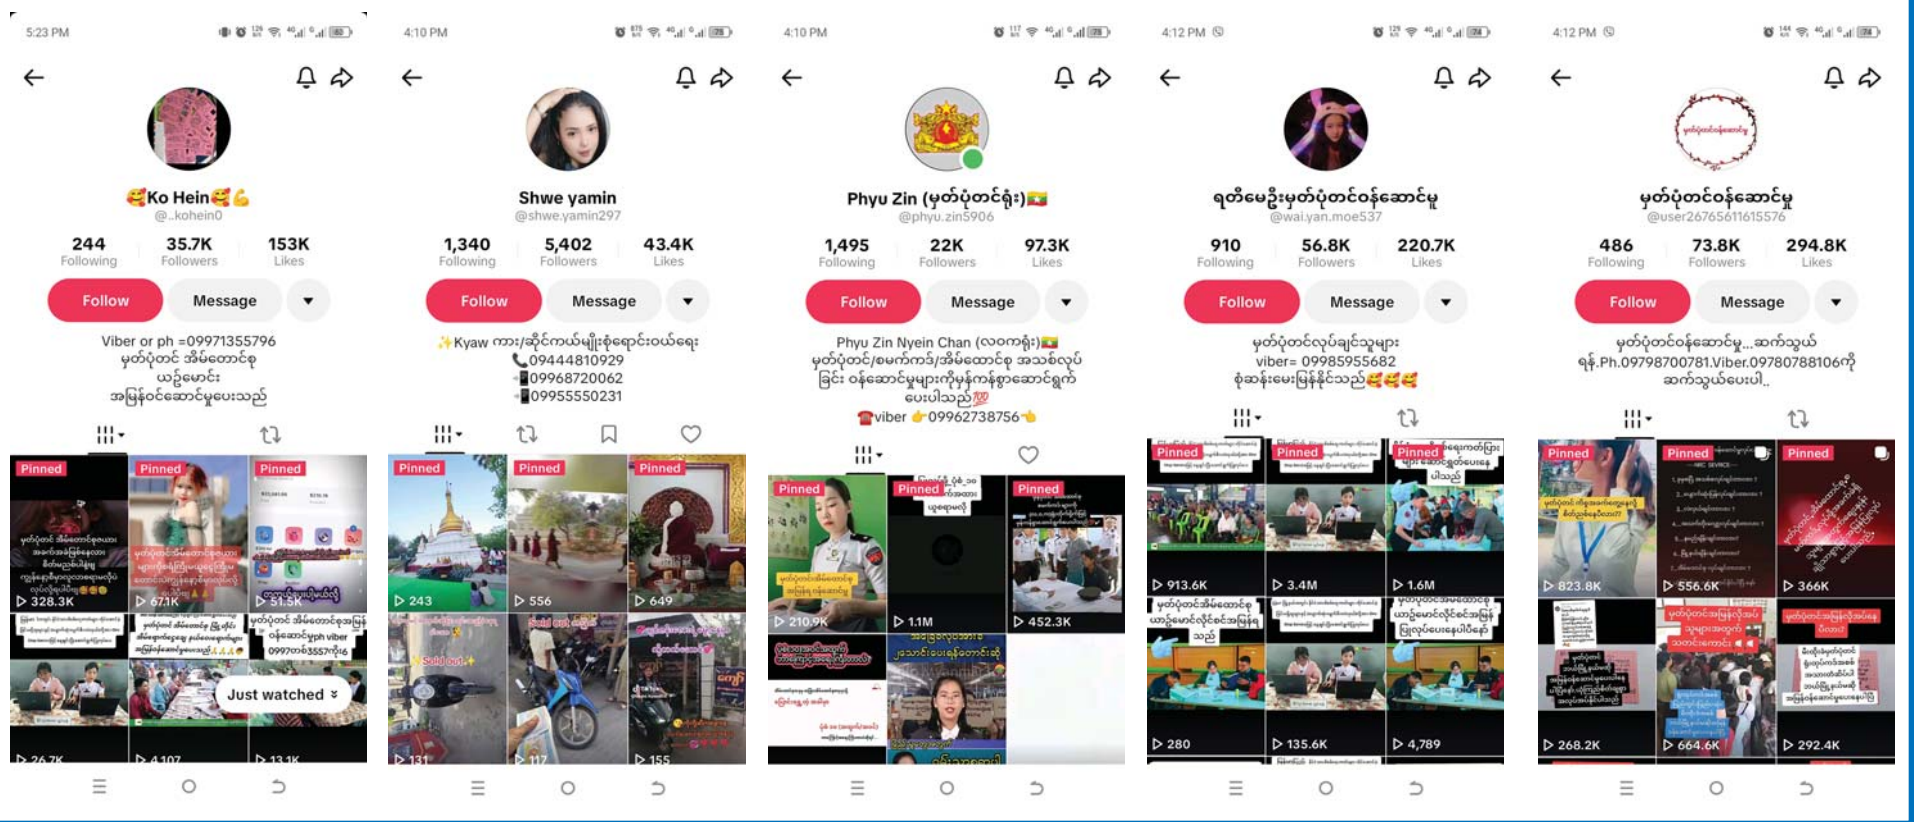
5:23 PM

🥰Ko Hein🥰💪
@..kohein0

244 Following
35.7K Followers
153K Likes

Follow
Message

Viber or ph =09971355796
မှတ်ပုံတင် အိမ်ထောင်စု
ယဉ်မောင်း
အမြန်ဝန်ဆောင်မှုပေးသည်

Pinned
Pinned
Pinned
328.3K
67.1K
51.5K
Just watched
26.7K
4,107
13.1K

4:10 PM

Shwe yamin
@shwe.yamin297

1,340 Following
5,402 Followers
43.4K Likes

Follow
Message

✨Kyaw ကား/ဆိုင်ကယ်မျိုးစုံရောင်းဝယ်ရေး
📞09444810929
📱09968720062
📱09955550231

Pinned
Pinned
Pinned
243
556
649
Sold out
131
117
155

4:10 PM

Phyu Zin (မှတ်ပုံတင်ရုံး)🇲🇲
@phyu.zin5906

1,495 Following
22K Followers
97.3K Likes

Follow
Message

Phyu Zin Nyein Chan (လဝကရုံး)🇲🇲
မှတ်ပုံတင်/စမတ်ကဒ်/အိမ်ထောင်စု အသစ်လုပ်ခြင်း ဝန်ဆောင်မှုများကိုမှန်ကန်စွာဆောင်ရွက်ပေးပါသည်💯
☎️viber 👉09962738756👈

Pinned
Pinned
Pinned
210.9K
1.1M
452.3K

4:12 PM

ရတီမေဦး-မှတ်ပုံတင်ဝန်ဆောင်မှု
@wai.yan.moe537

910 Following
56.8K Followers
220.7K Likes

Follow
Message

မှတ်ပုံတင်လုပ်ချင်သူများ
viber= 09985955682
စုံဆန်းမေးမြန်းနိုင်သည်🥰🥰🥰

Pinned
Pinned
Pinned
913.6K
3.4M
1.6M
280
135.6K
4,789

4:12 PM

မှတ်ပုံတင်ဝန်ဆောင်မှု
@user2676561161557б

486 Following
73.8K Followers
294.8K Likes

Follow
Message

မှတ်ပုံတင်ဝန်ဆောင်မှု...ဆက်သွယ်ရန်.Ph.09798700781.Viber.09780788106ကို ဆက်သွယ်ပေးပါ..

Pinned
Pinned
Pinned
823.8K
556.6K
366K
268.2K
664.6K
292.4K